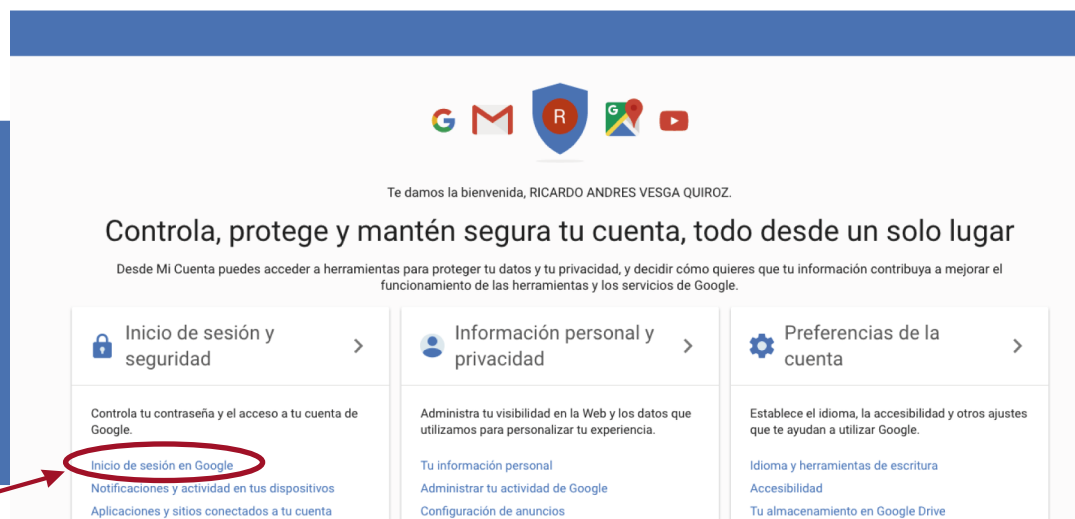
R

Te damos la bienvenida, RICARDO ANDRES VESGA QUIROZ.

Controla, protege y mantén segura tu cuenta, todo desde un solo lugar

Desde Mi Cuenta puedes acceder a herramientas para proteger tu datos y tu privacidad, y decidir cómo quieres que tu información contribuya a mejorar el funcionamiento de las herramientas y los servicios de Google.

Inicio de sesión y seguridad

Controla tu contraseña y el acceso a tu cuenta de Google.

Inicio de sesión en Google
Notificaciones y actividad en tus dispositivos
Aplicaciones y sitios conectados a tu cuenta

Información personal y privacidad

Administra tu visibilidad en la Web y los datos que utilizamos para personalizar tu experiencia.

Tu información personal
Administrar tu actividad de Google
Configuración de anuncios

Preferencias de la cuenta

Establece el idioma, la accesibilidad y otros ajustes que te ayudan a utilizar Google.

Idioma y herramientas de escritura
Accesibilidad
Tu almacenamiento en Google Drive